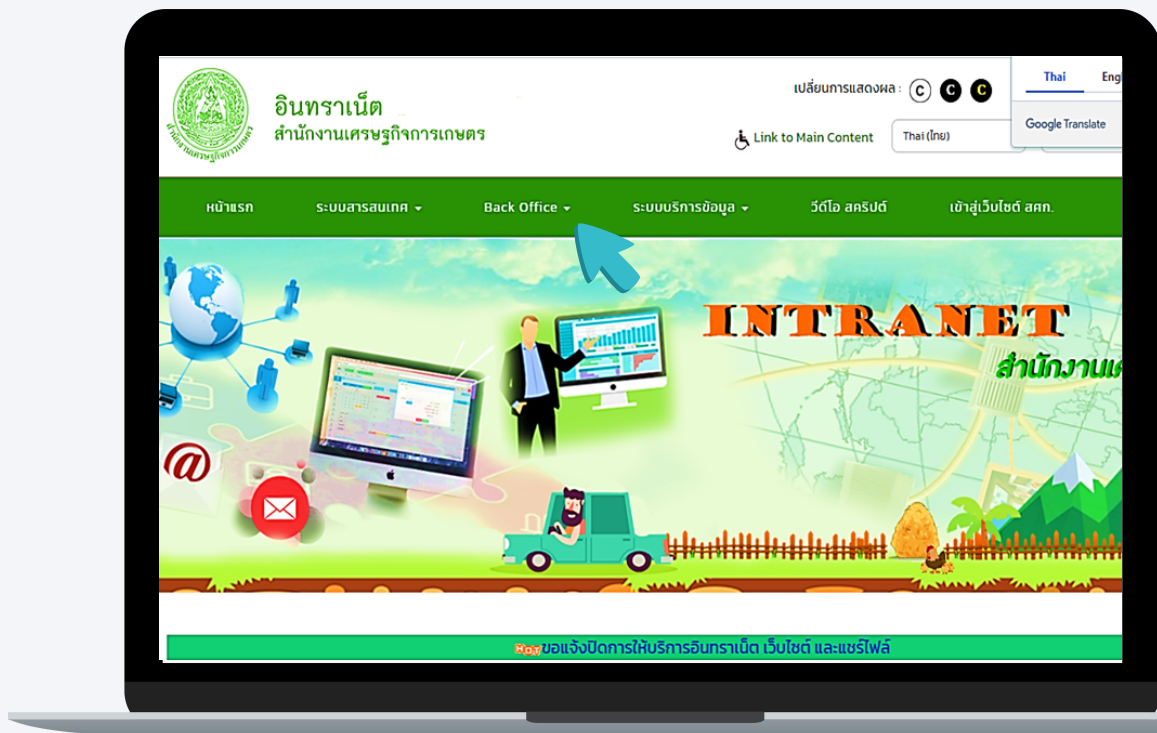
อินทราเน็ต
สำนักงานเศรษฐกิจการเกษตร

เปลี่ยนการแสดงผล : C C C

Thai Engl

Google Translate

Link to Main Content

Thai (ไทย)

หน้าแรก ระบบสารสนเทศ Back Office ระบบบริการข้อมูล วีดีโอ สคริปต์ เข้าสู่เว็บไซต์ สศก.

INTRANET
สำนักงานเ

@

New ขอแจ้งปิดการให้บริการอินทราเน็ต เว็บไซต์ และแชร์ไฟล์